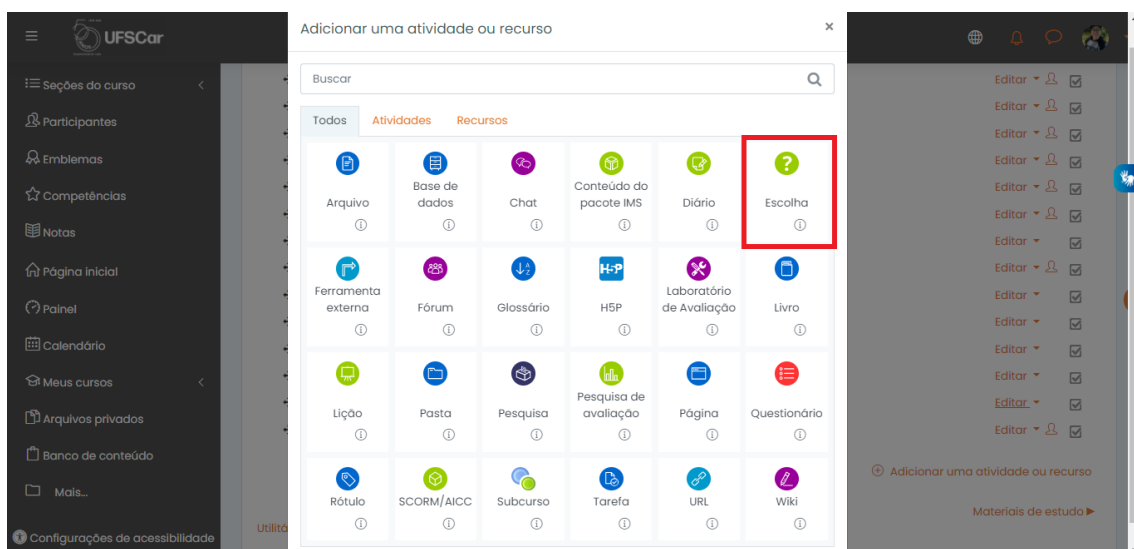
UFSCar

Seções do curso
Participantes
Emblemas
Competências
Notas
Página inicial
Painel
Calendário
Meus cursos
Arquivos privados
Banco de conteúdo
Mais...
Configurações de acessibilidade

Adicionar uma atividade ou recurso ×

Buscar

Todos Atividades Recursos

| Arquivo | Base de dados | Chat | Conteúdo do pacote IMS | Diário | Escolha |
|---|---|---|---|---|---|
| Ferramenta externa | Fórum | Glossário | H5P | Laboratório de Avaliação | Livro |
| Lição | Pasta | Pesquisa | Pesquisa de avaliação | Página | Questionário |
| Rótulo | SCORM/AICC | Subcurso | Tarefa | URL | Wiki |

Editar
Editar
Editar
Editar
Editar
Editar
Editar
Editar
Editar
Editar
Editar
Editar
Editar
Editar

Adicionar uma atividade ou recurso

Materiais de estudo ▶

Utilitá